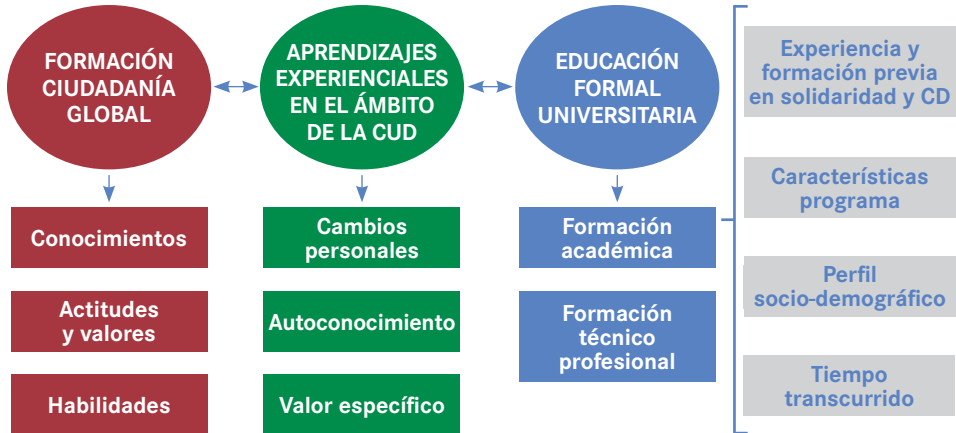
FORMACIÓN CIUDADANÍA GLOBAL

APRENDIZAJES EXPERIENCIALES EN EL ÁMBITO DE LA CUD

EDUCACIÓN FORMAL UNIVERSITARIA

Conocimientos

Actitudes y valores

Habilidades

Cambios personales

Autoconocimiento

Valor específico

Formación académica

Formación técnico profesional

Experiencia y formación previa en solidaridad y CD

Características programa

Perfil socio-demográfico

Tiempo transcurrido